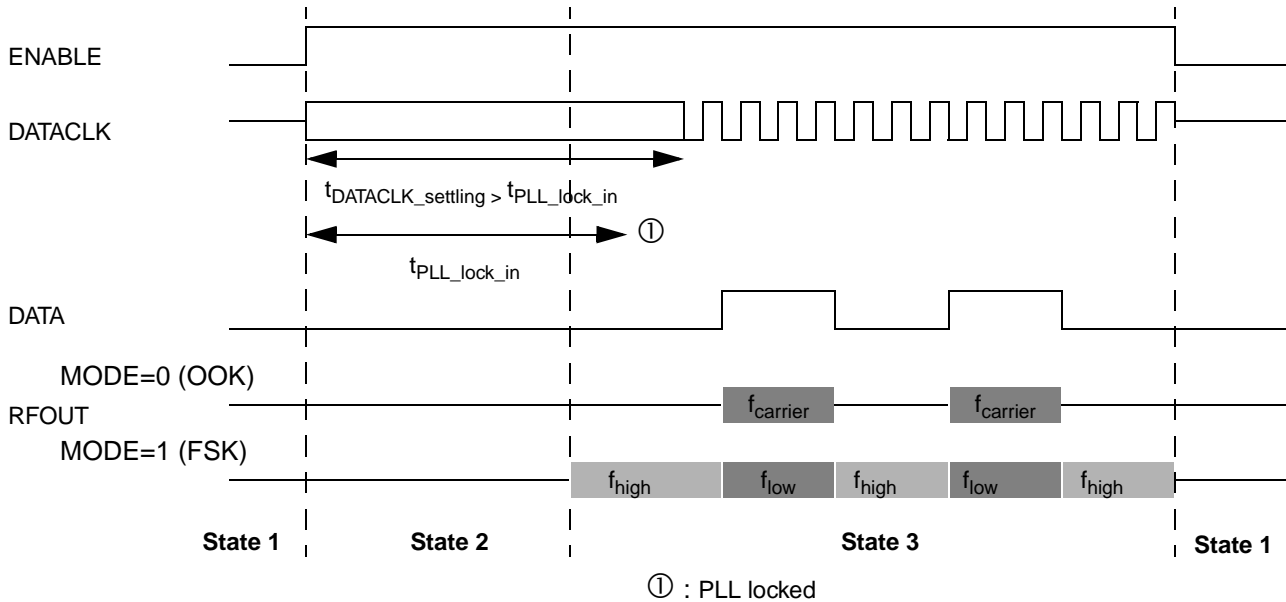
ENABLE

DATACLK

$t_{DATACLK\_settling}$ > $t_{PLL\_lock\_in}$

①

$t_{PLL\_lock\_in}$

DATA

MODE=0 (OOK)

RFOUT

$f_{carrier}$ $f_{carrier}$

MODE=1 (FSK)

$f_{high}$ $f_{low}$ $f_{high}$ $f_{low}$ $f_{high}$

State 1 State 2 State 3 State 1

① : PLL locked